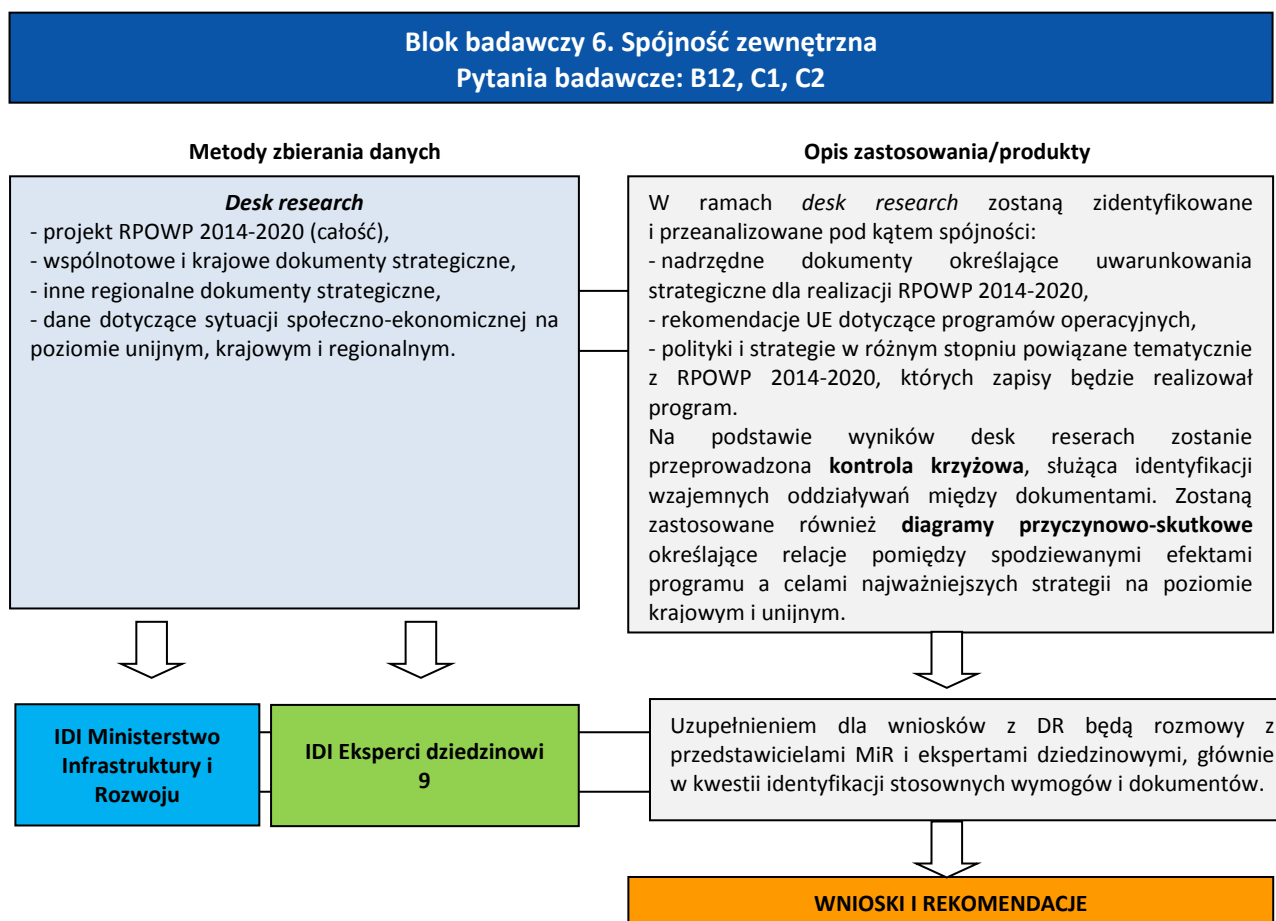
Blok badawczy 6. Spójność zewnętrzna
Pytania badawcze: B12, C1, C2

Metody zbierania danych

Desk research
- projekt RPOWP 2014-2020 (całość),
- wspólnotowe i krajowe dokumenty strategiczne,
- inne regionalne dokumenty strategiczne,
- dane dotyczące sytuacji społeczno-ekonomicznej na poziomie unijnym, krajowym i regionalnym.

Opis zastosowania/produkty

W ramach desk research zostaną zidentyfikowane i przeanalizowane pod kątem spójności:
- nadrzędne dokumenty określające uwarunkowania strategiczne dla realizacji RPOWP 2014-2020,
- rekomendacje UE dotyczące programów operacyjnych,
- polityki i strategie w różnym stopniu powiązane tematycznie z RPOWP 2014-2020, których zapisy będzie realizował program.
Na podstawie wyników desk reserach zostanie przeprowadzona kontrola krzyżowa, służąca identyfikacji wzajemnych oddziaływań między dokumentami. Zostaną zastosowane również diagramy przyczynowo-skutkowe określające relacje pomiędzy spodziewanymi efektami programu a celami najważniejszych strategii na poziomie krajowym i unijnym.

IDI Ministerstwo Infrastruktury i Rozwoju

IDI Eksperci dziedzinowi 9

Uzupełnieniem dla wniosków z DR będą rozmowy z przedstawicielami MiR i ekspertami dziedzinowymi, głównie w kwestii identyfikacji stosownych wymogów i dokumentów.

WNIOSKI I REKOMENDACJE